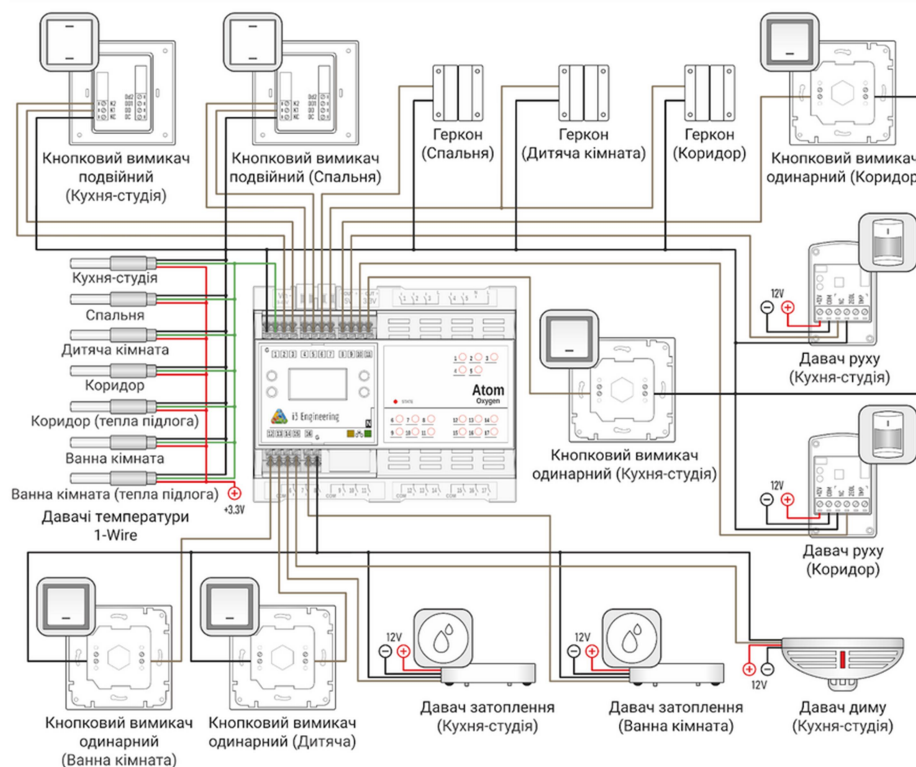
Кнопковий вимикач подвійний (Кухня-студія)

Кнопковий вимикач подвійний (Спальня)

Геркон (Спальня)

Геркон (Дитяча кімната)

Геркон (Коридор)

Кнопковий вимикач одинарний (Коридор

Кухня-студія
Спальня
Дитяча кімната
Коридор
Коридор (тепла підлога)
Ванна кімната
Ванна кімната (тепла підлога)

+3.3V

Давачі температури 1-Wire

Atom
Oxygen

i3 Engineering

12V

Давач руху (Кухня-студія)

Кнопковий вимикач одинарний (Кухня-студія)

12V

Давач руху (Коридор)

Кнопковий вимикач одинарний (Ванна кімната)

Кнопковий вимикач одинарний (Дитяча)

12V

Давач затоплення (Кухня-студія)

12V

Давач затоплення (Ванна кімната)

12V

Давач диму (Кухня-студія)